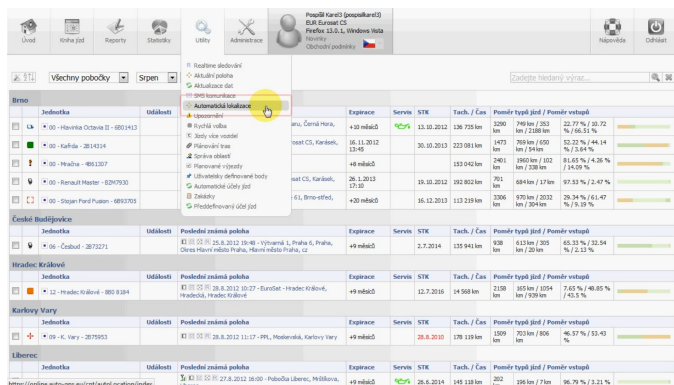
Úvod Kniha jízd Reporty Statistiky Utility Administrace

Pospíšil Karel3 (pospisilkarel3)
EUR Eurosat CS
Firefox 13.0.1, Windows Vista
Novinky
Obchodní podmínky

Nápověda Odhlásit

Všechny pobočky Srpen

Realtime sledování
Aktuální poloha
Aktualizace dat
SMS komunikace
Automatická lokalizace
Upozornění
Rychlá volba
Jízdy více vozidel
Plánování tras
Správa oblastí
Plánované výjezdy
Uživatelsky definované body
Automatické účely jízd
Základny
Předdefinovaný účel jízd

Zadejte hledaný výraz...

Brno

| | | Jednotka | Události | Poslední známá poloha | Expirace | Servis | STK | Tach. / Čas | Poměr typů jízd / Poměr vstupů | | |
|---|---|---|---|---|---|---|---|---|---|---|---|
| | | 00 - Hlavinka Octavia II - 6B01413 | | aru, Černá Hora, | +10 měsíců | | 13.10.2012 | 136 735 km | 3290 km | 749 km / 353 km / 2188 km | 22.77 % / 10.72 % / 66.51 % |
| | | 00 - Kafrda - 2B14314 | | rosat CS, Karásek, | 16.11.2012 13:45 | | 30.10.2013 | 223 081 km | 1473 km | 769 km / 650 km / 54 km | 52.22 % / 44.14 % / 3.64 % |
| | | 00 - Mračna - 4B61307 | | | +8 měsíců | | | 153 042 km | 2401 km | 1960 km / 102 km / 338 km | 81.65 % / 4.26 % / 14.09 % |
| | | 00 - Renault Master - 8ZM7930 | | rosat CS, Karásek, | 26.1.2013 17:10 | | 19.10.2012 | 192 802 km | 701 km | 684 km / 17 km | 97.53 % / 2.47 % |
| | | 00 - Stejan Ford Fusion - 6B93705 | | 61, Brno-střed, | +20 měsíců | | 16.12.2013 | 113 219 km | 3306 km | 970 km / 2032 km / 304 km | 29.34 % / 61.47 % / 9.19 % |

České Budějovice

| | | Jednotka | Události | Poslední známá poloha | Expirace | Servis | STK | Tach. / Čas | Poměr typů jízd / Poměr vstupů | | |
|---|---|---|---|---|---|---|---|---|---|---|---|
| | | 06 - Česbud - 2B73271 | | 25.8.2012 19:48 - Výtvarná 1, Praha 6, Praha, Okres Hlavní město Praha, Hlavní město Praha, cz | +9 měsíců | | 2.7.2014 | 135 941 km | 938 km | 613 km / 305 km / 20 km | 65.33 % / 32.54 % / 2.13 % |

Hradec Králové

| | | Jednotka | Události | Poslední známá poloha | Expirace | Servis | STK | Tach. / Čas | Poměr typů jízd / Poměr vstupů | | |
|---|---|---|---|---|---|---|---|---|---|---|---|
| | | 12 - Hradec Králové - 8B0 8184 | | 27.8.2012 10:07 - EuroSat - Hradec Králové, Hradecká, Hradec Králové | +9 měsíců | | 12.7.2016 | 14 568 km | 2158 km | 165 km / 1054 km / 939 km | 7.65 % / 48.85 % / 43.5 % |

Karlovy Vary

| | | Jednotka | Události | Poslední známá poloha | Expirace | Servis | STK | Tach. / Čas | Poměr typů jízd / Poměr vstupů | | |
|---|---|---|---|---|---|---|---|---|---|---|---|
| | | 09 - K. Vary - 2B75953 | | 28.8.2012 11:17 - PPL, Moskevská, Karlovy Vary | +9 měsíců | | 28.8.2010 | 178 119 km | 1509 km | 703 km / 806 km | 46.37 % / 53.43 % |

Liberec

| | | Jednotka | Události | Poslední známá poloha | Expirace | Servis | STK | Tach. / Čas | Poměr typů jízd / Poměr vstupů | | |
|---|---|---|---|---|---|---|---|---|---|---|---|
| | | | | 27.8.2012 16:00 - Pobočka Liberec, Mrštíkova, | +9 měsíců | | 28.5.2014 | 145 118 km | 202 km | 196 km / 7 km | 96.79 % / 3.21 % |

https://online.auto-gps.eu/cz/autolocation/index